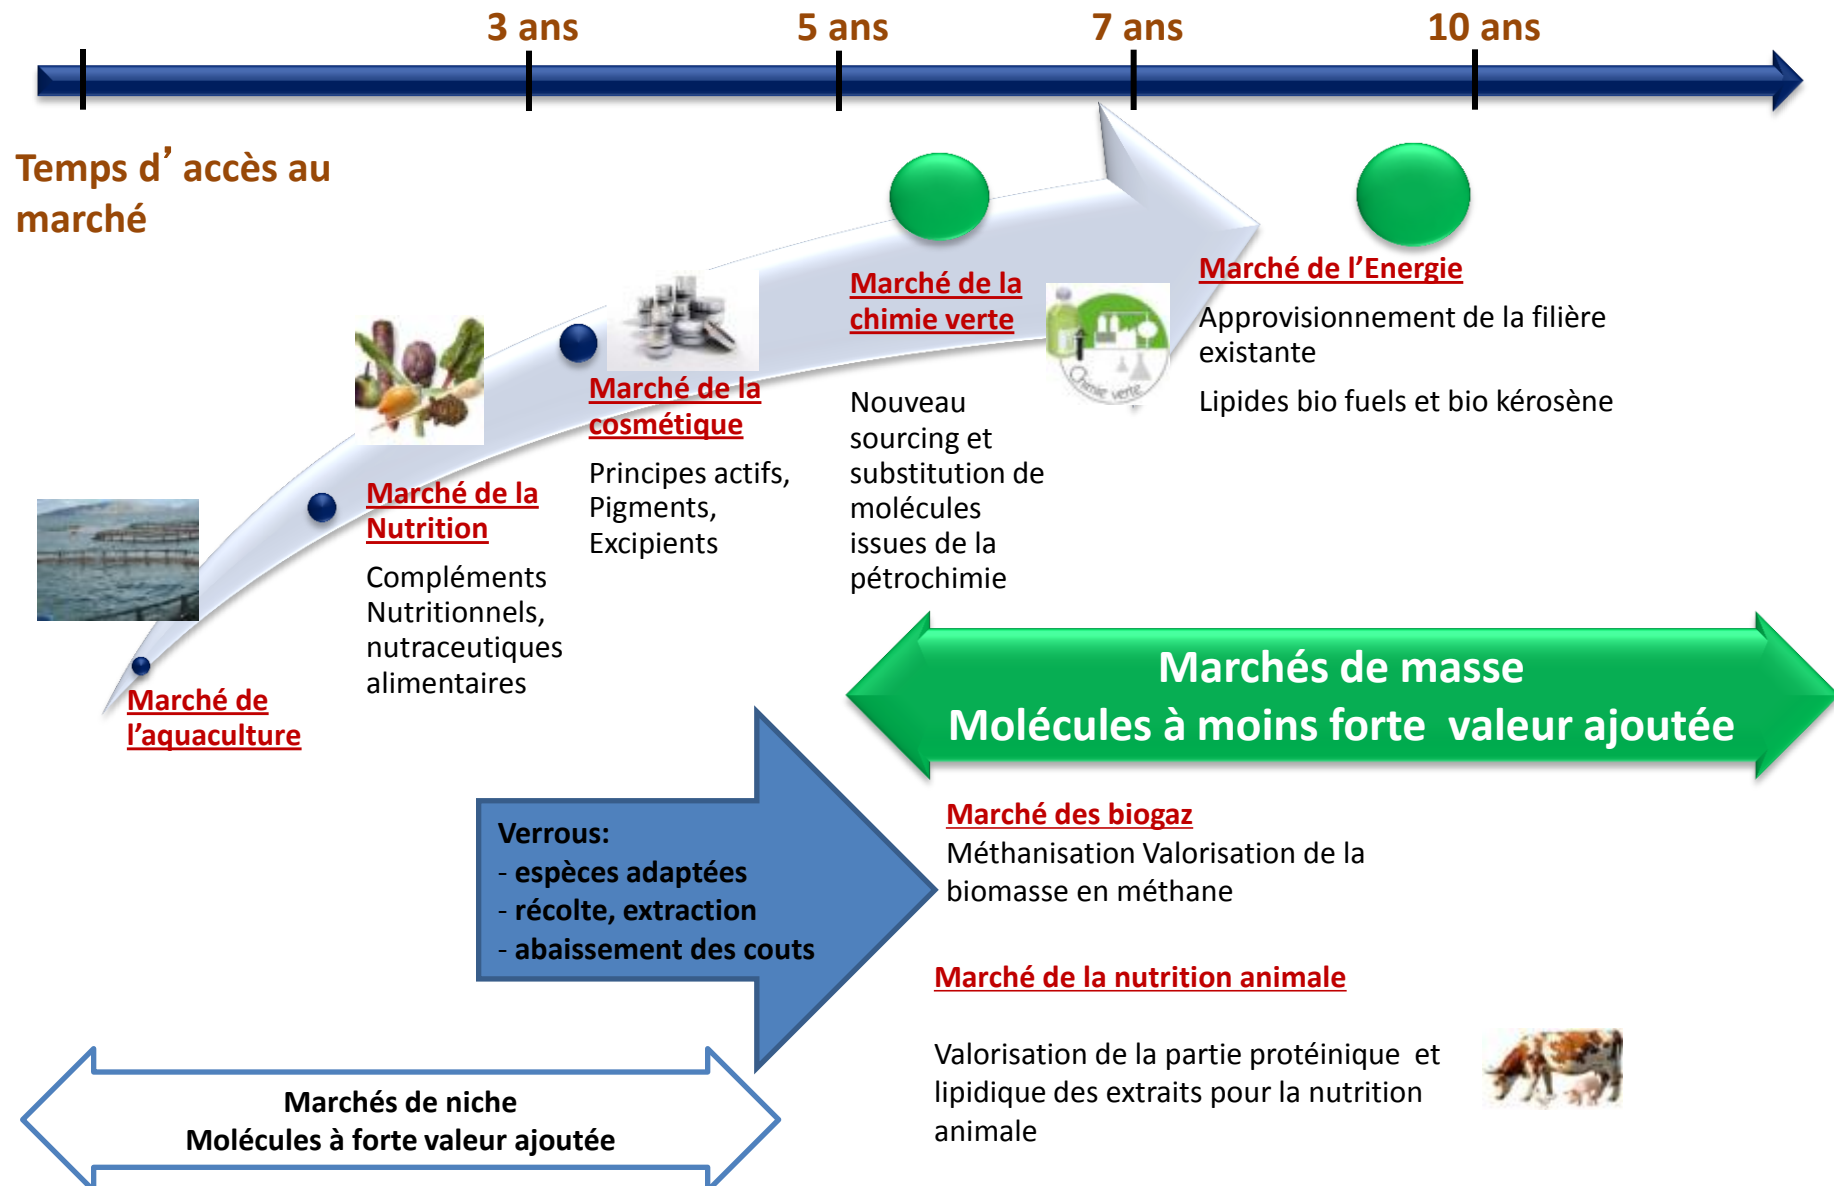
3 ans
5 ans
7 ans
10 ans

Temps d’ accès au marché

Marché de l’aquaculture

Marché de la Nutrition

Compléments Nutritionnels, nutraceutiques alimentaires

Marché de la cosmétique

Principes actifs, Pigments, Excipients

Marché de la chimie verte

Nouveau sourcing et substitution de molécules issues de la pétrochimie

Chimie verte

Marché de l’Energie

Approvisionnement de la filière existante

Lipides bio fuels et bio kérosène

Marchés de masse
Molécules à moins forte valeur ajoutée

Verrous:
- espèces adaptées
- récolte, extraction
- abaissement des couts

Marché des biogaz
Méthanisation Valorisation de la biomasse en méthane

Marché de la nutrition animale

Valorisation de la partie protéinique et lipidique des extraits pour la nutrition animale

Marchés de niche
Molécules à forte valeur ajoutée